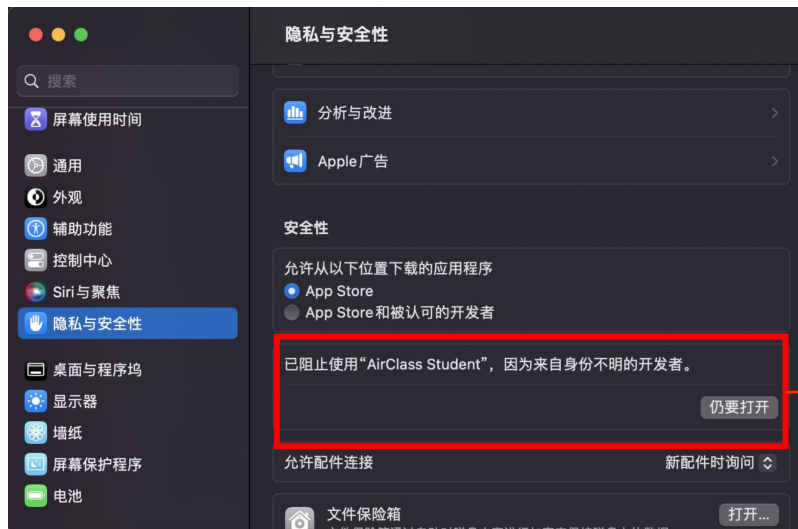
隐私与安全性

搜索

屏幕使用时间

通用

外观

辅助功能

控制中心

Siri与聚焦

隐私与安全性

桌面与程序坞

显示器

墙纸

屏幕保护程序

电池

分析与改进

Apple广告

安全性

允许从以下位置下载的应用程序

App Store

App Store和被认可的开发者

已阻止使用“AirClass Student”，因为来自身份不明的开发者。

仍要打开

允许配件连接

新配件时询问

文件保险箱

打开...

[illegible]